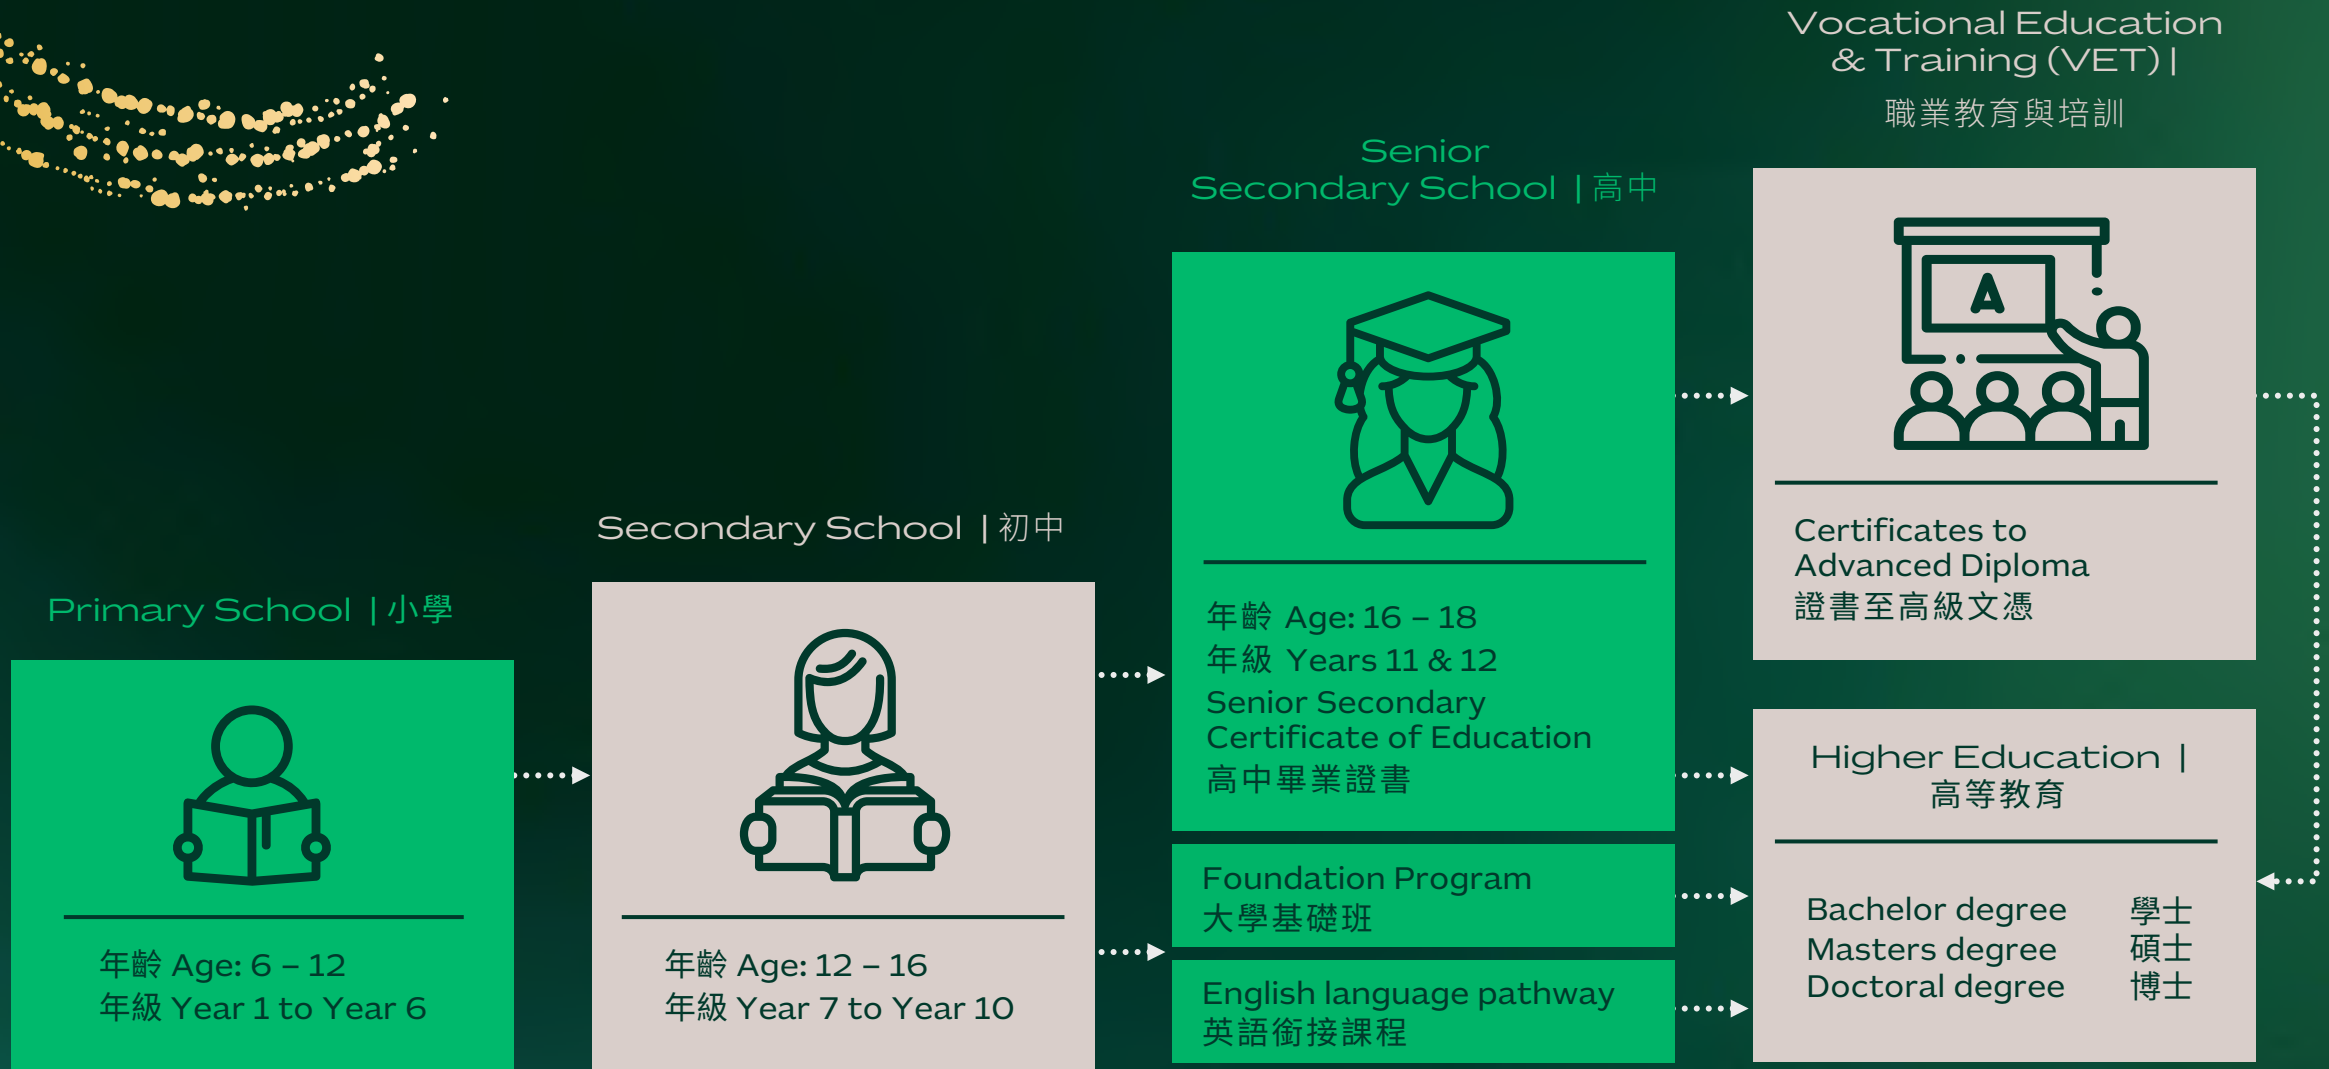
Vocational Education & Training (VET) |
職業教育與培訓

Senior Secondary School | 高中

Secondary School | 初中

Primary School | 小學

年齡 Age: 6 – 12
年級 Year 1 to Year 6

年齡 Age: 12 – 16
年級 Year 7 to Year 10

年齡 Age: 16 – 18
年級 Years 11 & 12
Senior Secondary Certificate of Education
高中畢業證書

Foundation Program
大學基礎班

English language pathway
英語銜接課程

A

Certificates to Advanced Diploma
證書至高級文憑

Higher Education |
高等教育

Bachelor degree 學士
Masters degree 碩士
Doctoral degree 博士